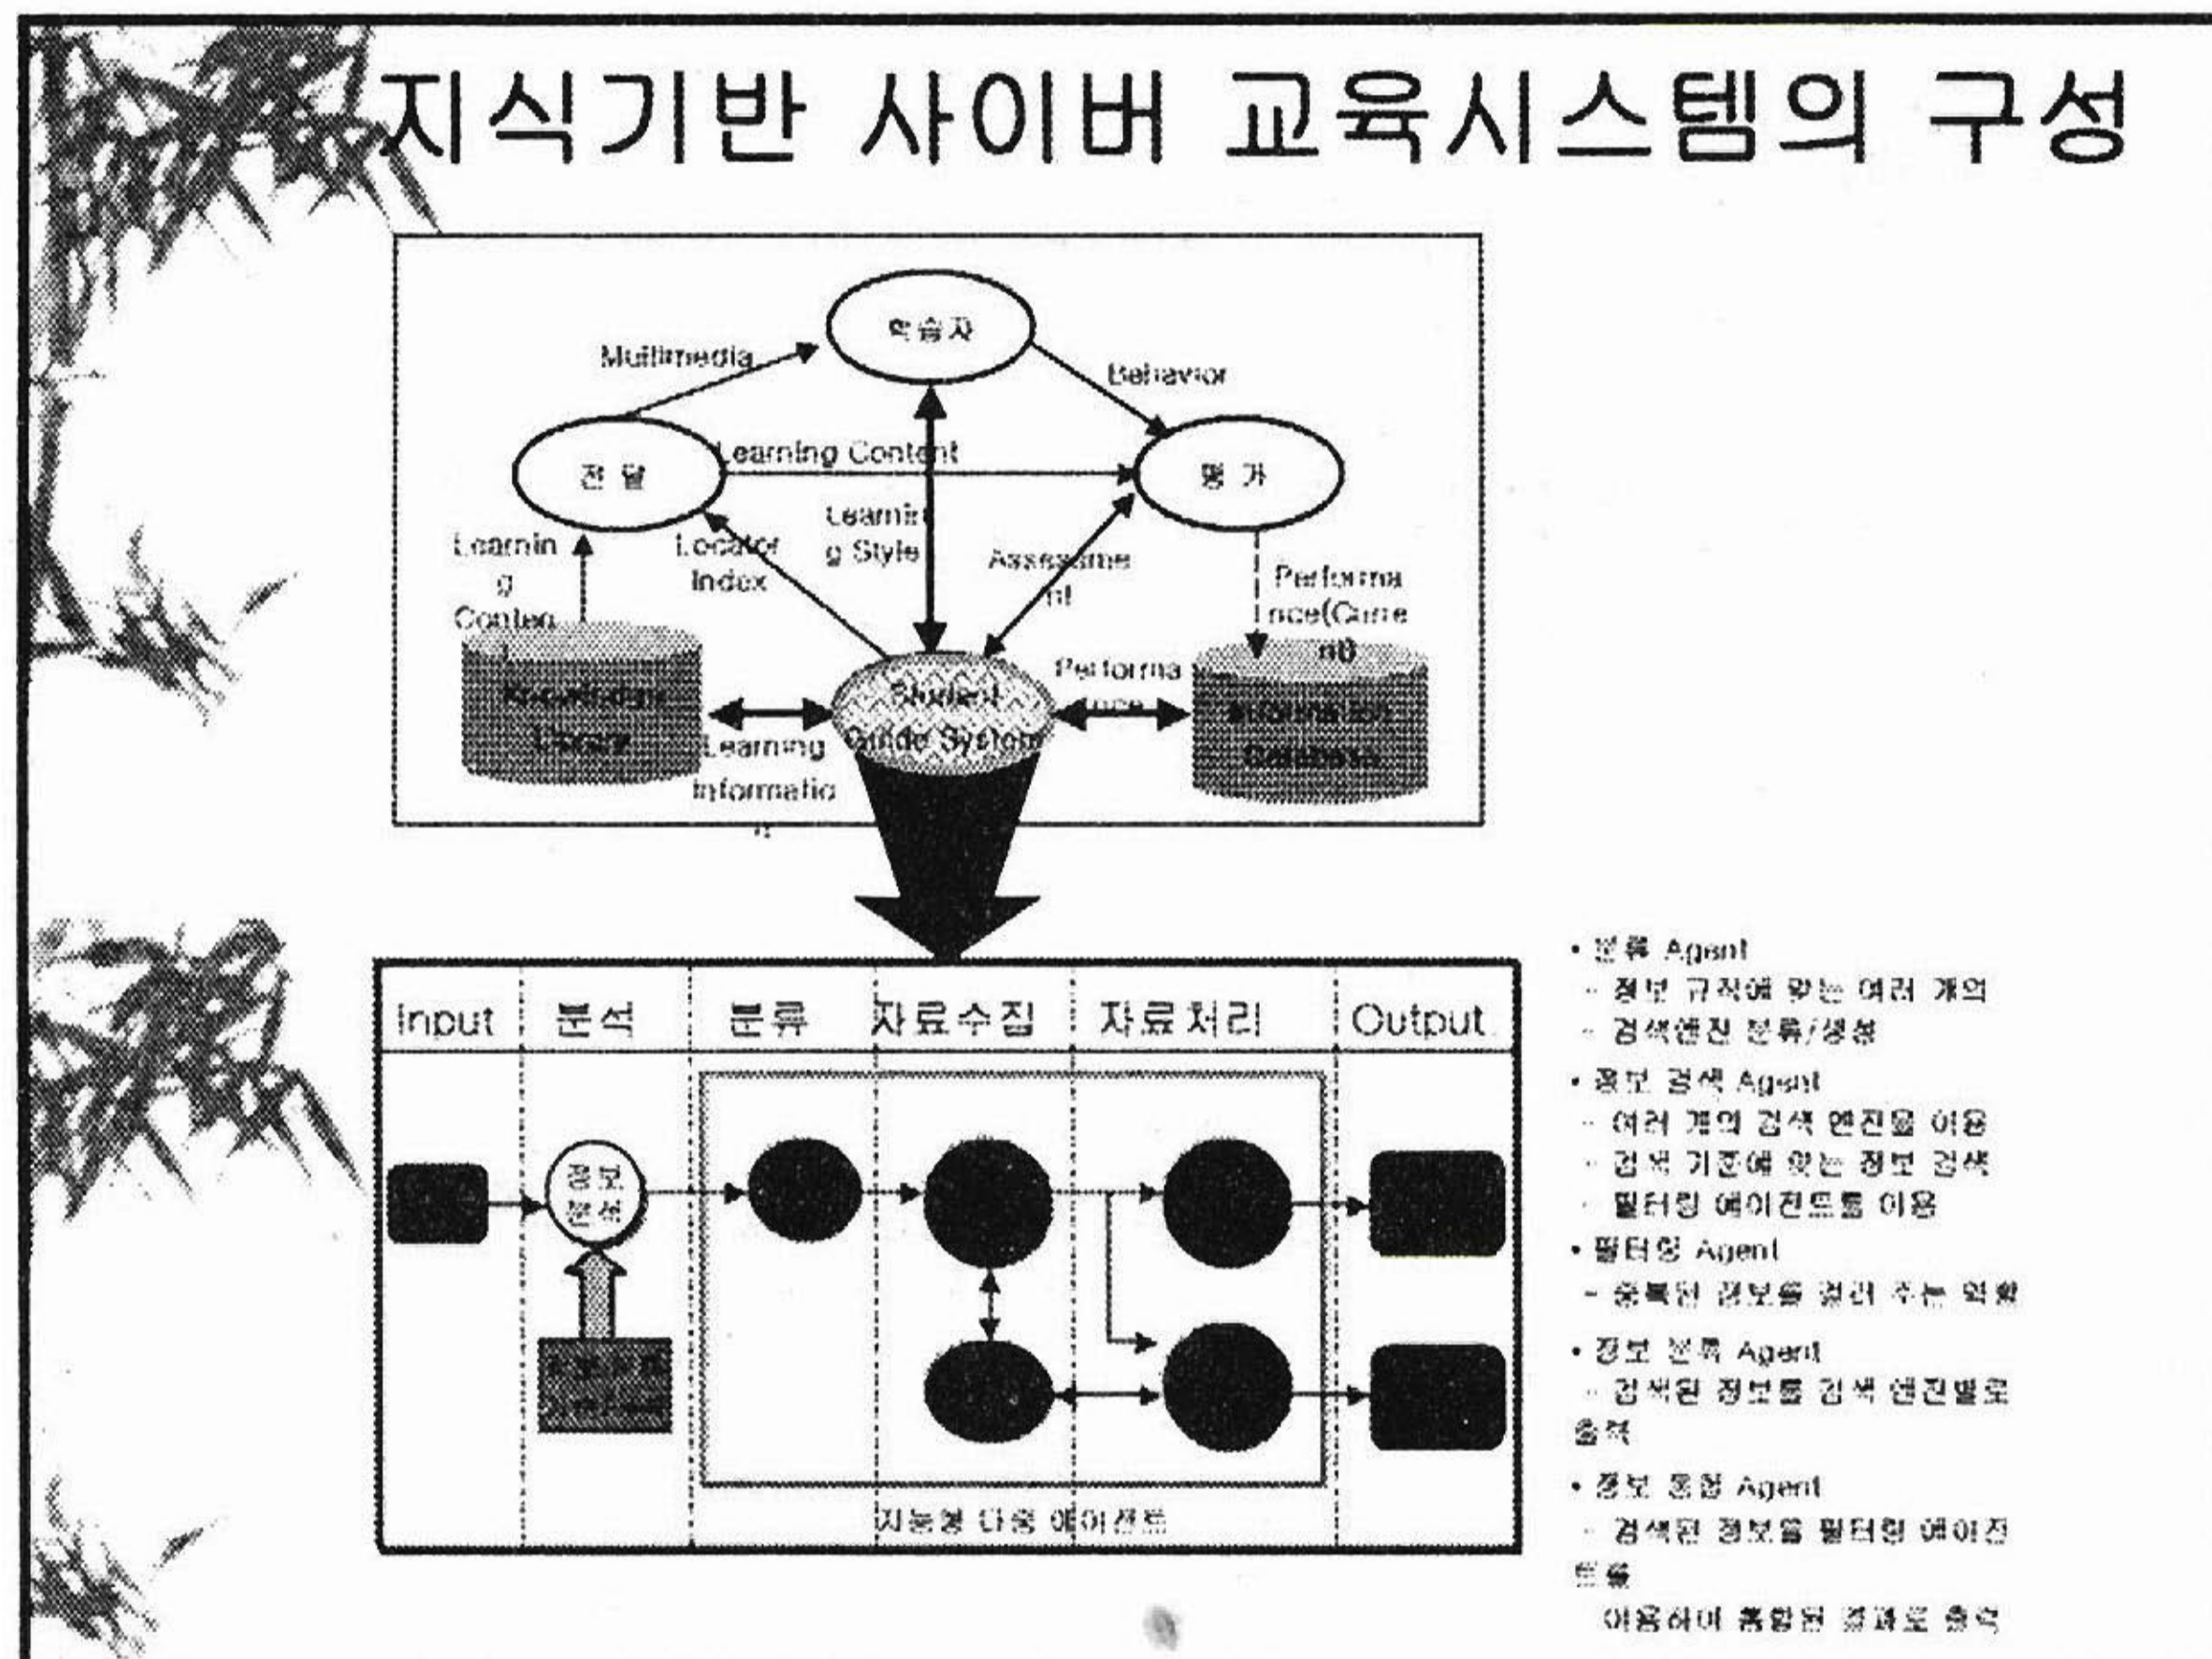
지식기반 사이버 교육시스템의 구성

학습자

Multimedia

Behavior

전 달

Learning Content

평 가

Learning Content

Locator Index

Learning Style

Assessment

Performance(Current)

Knowledge Library

Student Guide System

Performance

Information Database

Learning Information

| Input | 분석 | 분류 | 자료수집 | 자료처리 | Output |
|---|---|---|---|---|---|

정보 분석

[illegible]

지능형 다중 에이전트

• 분류 Agent
- 정보 규칙에 맞는 여러 개의
- 검색엔진 분류/생성
• 정보 검색 Agent
- 여러 개의 검색 엔진을 이용
- 검색 기준에 맞는 정보 검색
- 필터링 에이전트를 이용
• 필터링 Agent
- 중복된 정보를 걸러 주는 역할
• 정보 분류 Agent
- 검색된 정보를 검색 엔진별로 출력
• 정보 통합 Agent
- 검색된 정보를 필터링 에이전트를
이용하여 통합된 결과로 출력